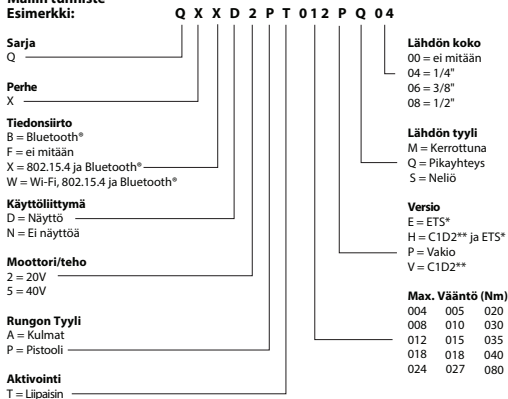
Mallin tunniste
Esimerkki: Q X X D 2 P T 012 P Q 04

Sarja
Q

Perhe
X

Tiedonsiirto
B = Bluetooth®
F = ei mitään
X = 802.15.4 ja Bluetooth®
W = Wi-Fi, 802.15.4 ja Bluetooth®

Käyttöliittymä
D = Näyttö
N = Ei näyttöä

Moottori/teho
2 = 20V
5 = 40V

Rungon Tyyli
A = Kulmat
P = Pistooli

Aktivointi
T = Liipaisin

Lähdön koko
00 = ei mitään
04 = 1/4"
06 = 3/8"
08 = 1/2"

Lähdön tyyli
M = Kerrottuna
Q = Pikayhteys
S = Neliö

Versio
E = ETS*
H = C1D2** ja ETS*
P = Vakio
V = C1D2**

Max. Vääntö (Nm)
| | | |
|---|---|---|
| 004 | 005 | 020 |
| 008 | 010 | 030 |
| 012 | 015 | 035 |
| 018 | 018 | 040 |
| 024 | 027 | 080 |